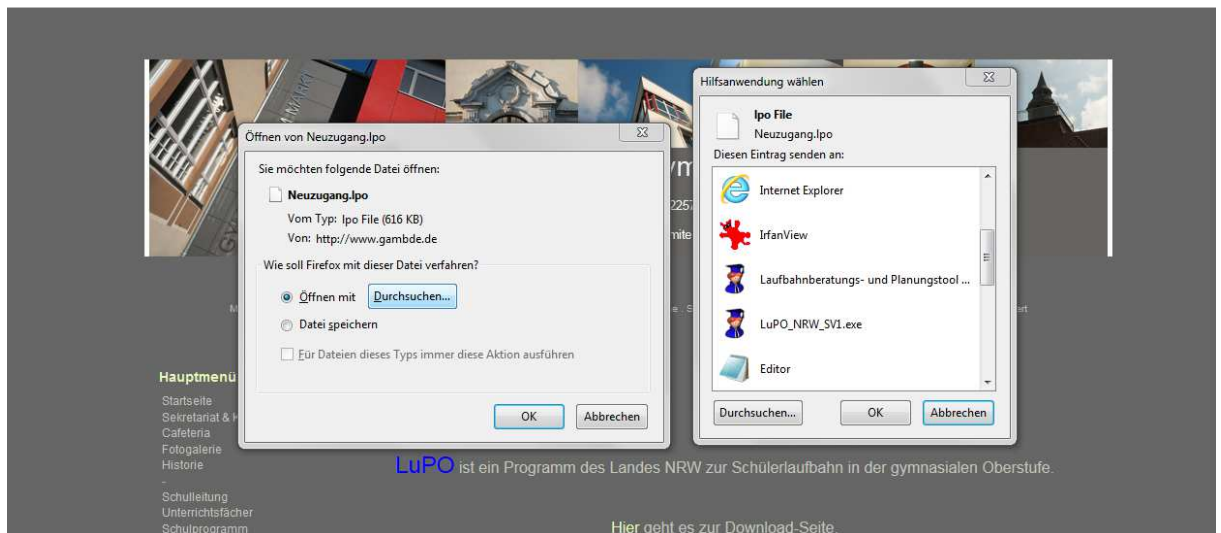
Öffnen von Neuzugang.lpo

Sie möchten folgende Datei öffnen:

Neuzugang.lpo
Vom Typ: lpo File (616 KB)
Von: http://www.gambde.de

Wie soll Firefox mit dieser Datei verfahren?

Öffnen mit Durchsuchen...

Datei speichern

Für Dateien dieses Typs immer diese Aktion ausführen

OK Abbrechen

Hilfsanwendung wählen

lpo File
Neuzugang.lpo
Diesen Eintrag senden an:

Internet Explorer
IrfanView
Laufbahnberatungs- und Planungstool ...
LuPO_NRW_SV1.exe
Editor

Durchsuchen... OK Abbrechen

Hauptmenü
Startseite
Sekretariat & H
Cafeteria
Fotogalerie
Historie
-
Schulleitung
Unterrichtsfächer
Schulprogramm

LuPO ist ein Programm des Landes NRW zur Schülerlaufbahn in der gymnasialen Oberstufe.

Hier geht es zur Download-Seite.